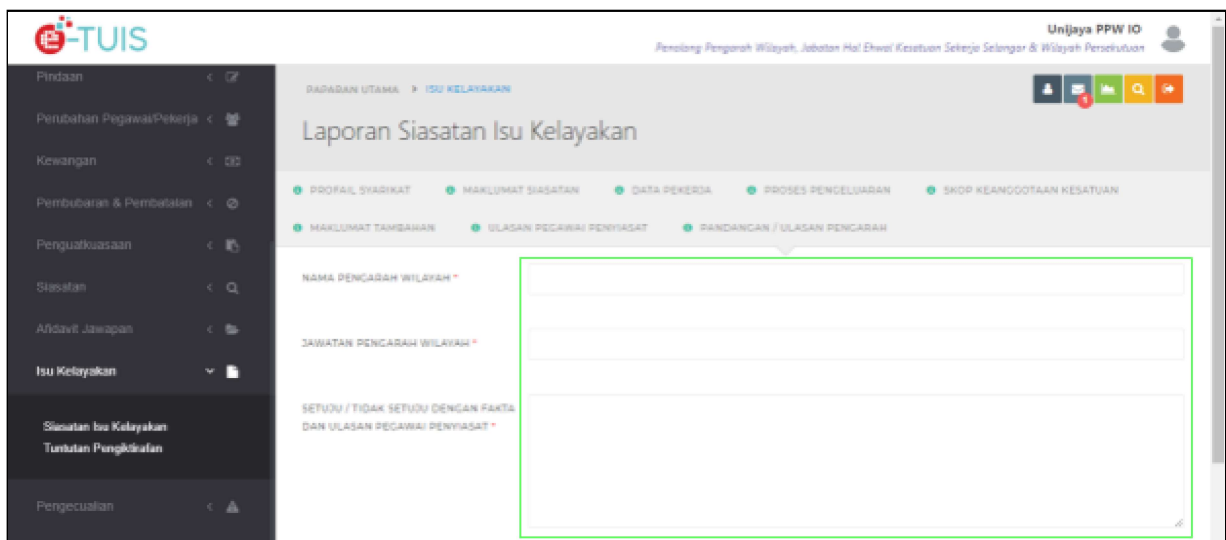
e-TUIS

Unijaya PPW IO
Penolong Pengarah Wilayah, Jabatan Hal Ehwal Kesatuan Sekerja Selangor & Wilayah Persekutuan

Pindaan
Perubahan Pegawai/Pekerja
Kewangan
Pembubaran & Pembatalan
Penguatkuasaan
Siasatan
Afidavit Jawapan
Isu Kelayakan
Siasatan Isu Kelayakan
Tuntutan Pengiktirafan
Pengecualian

PAPARAN UTAMA > ISU KELAYAKAN

1

Laporan Siasatan Isu Kelayakan

PROFAIL SYARIKAT
MAKLUMAT SIASATAN
DATA PEKERJA
PROSES PENGELUARAN
SKOP KEANGGOTAAN KESATUAN
MAKLUMAT TAMBAHAN
ULASAN PEGAWAI PENYIASAT
PANDANGAN / ULASAN PENGARAH

NAMA PENGARAH WILAYAH *

JAWATAN PENGARAH WILAYAH *

SETUJU / TIDAK SETUJU DENGAN FAKTA DAN ULASAN PEGAWAI PENYIASAT *